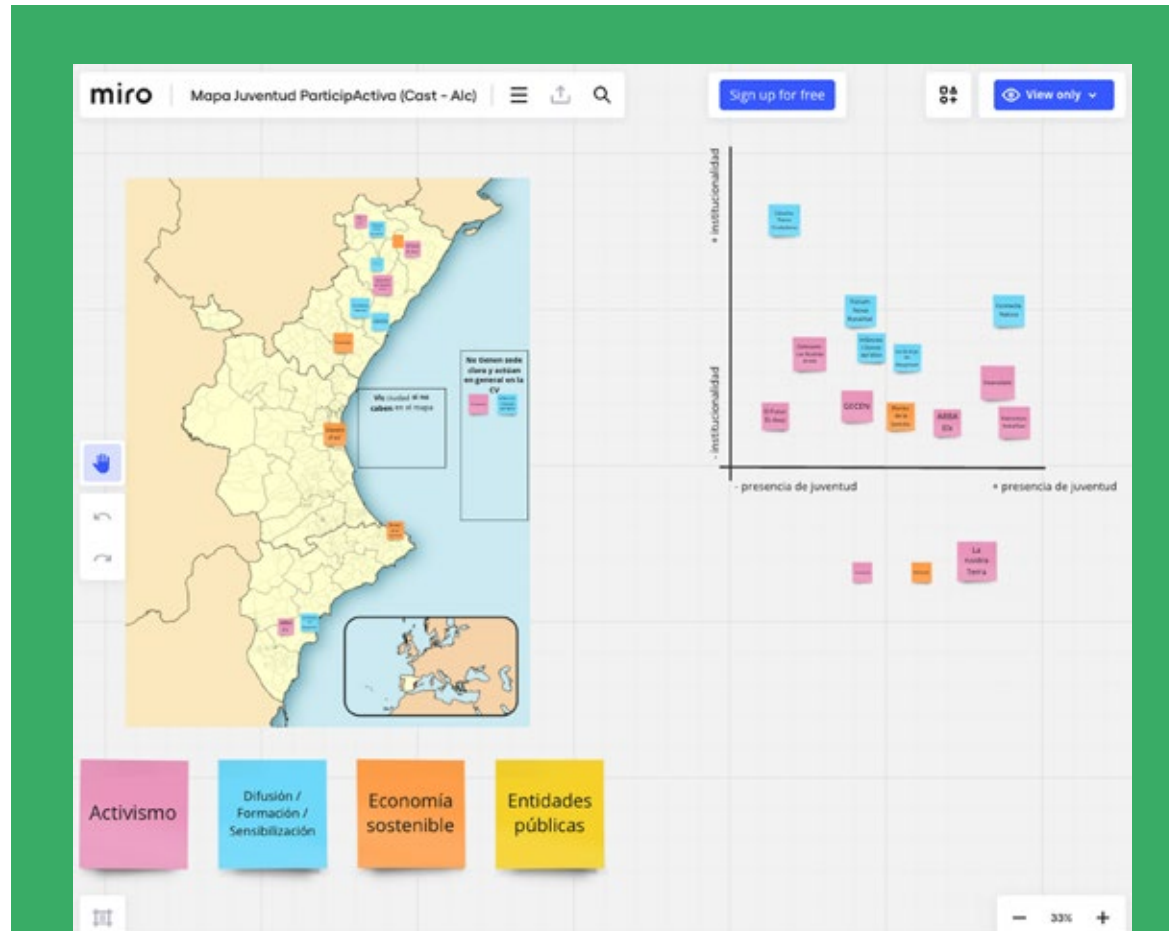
miro | Mapa Juventud ParticipActiva (Cast - Alc)

Sign up for free

View only

No tienen sede clara y actúan en general en la CV

Vlc ciudad si no caben en el mapa

+ institucionalidad

- institucionalidad

- presencia de juventud

+ presencia de juventud

GECEN

ARRA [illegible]

La nostra Terra

Activismo

Difusión / Formación / Sensibilización

Economía sostenible

Entidades públicas

33%